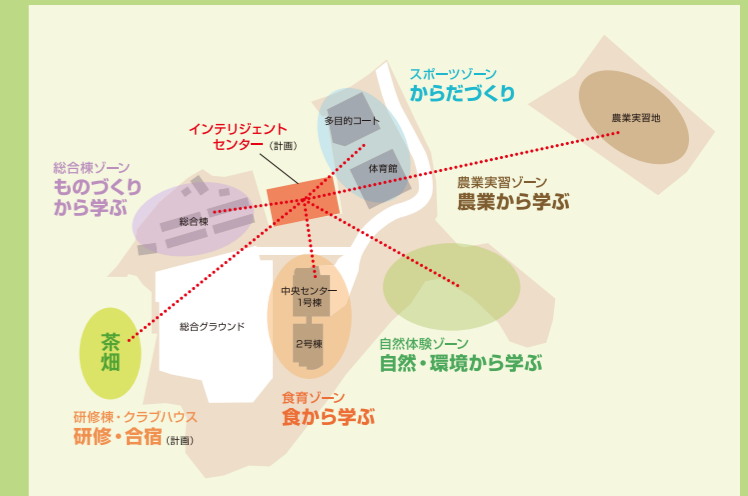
スポーツゾーン
からだづくり

多目的コート

体育館

インテリジェント
センター（計画）

農業実習地

総合棟ゾーン
ものづくり
から学ぶ

総合棟

農業実習ゾーン
農業から学ぶ

中央センター
1号棟

2号棟

茶畑

総合グラウンド

自然体験ゾーン
自然・環境から学ぶ

研修棟・クラブハウス
研修・合宿（計画）

食育ゾーン
食から学ぶ